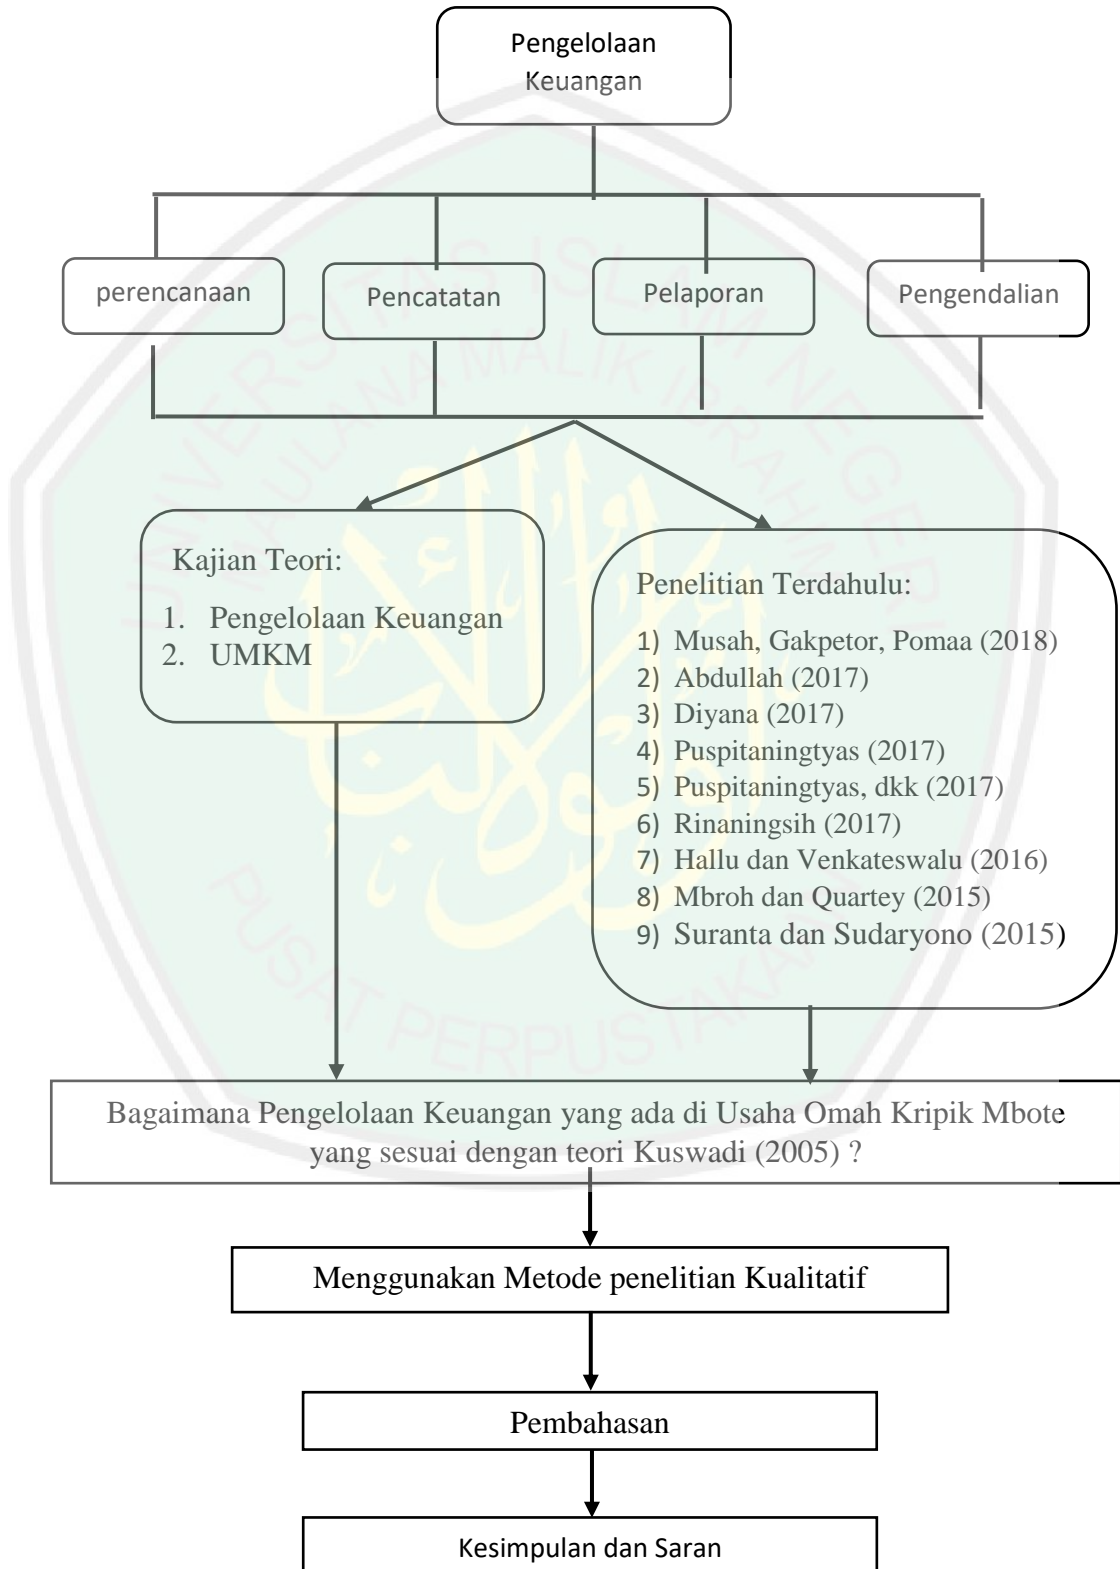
Pengelolaan Keuangan

perencanaan

Pencatatan

Pelaporan

Pengendalian

Kajian Teori:

1. Pengelolaan Keuangan
2. UMKM

Penelitian Terdahulu:

1) Musah, Gakpetor, Pomaa (2018)
2) Abdullah (2017)
3) Diyana (2017)
4) Puspitaningtyas (2017)
5) Puspitaningtyas, dkk (2017)
6) Rinaningsih (2017)
7) Hallu dan Venkateswalu (2016)
8) Mbroh dan Quartey (2015)
9) Suranta dan Sudaryono (2015)

Bagaimana Pengelolaan Keuangan yang ada di Usaha Omah Kripik Mbote yang sesuai dengan teori Kuswadi (2005) ?

Menggunakan Metode penelitian Kualitatif

Pembahasan

Kesimpulan dan Saran